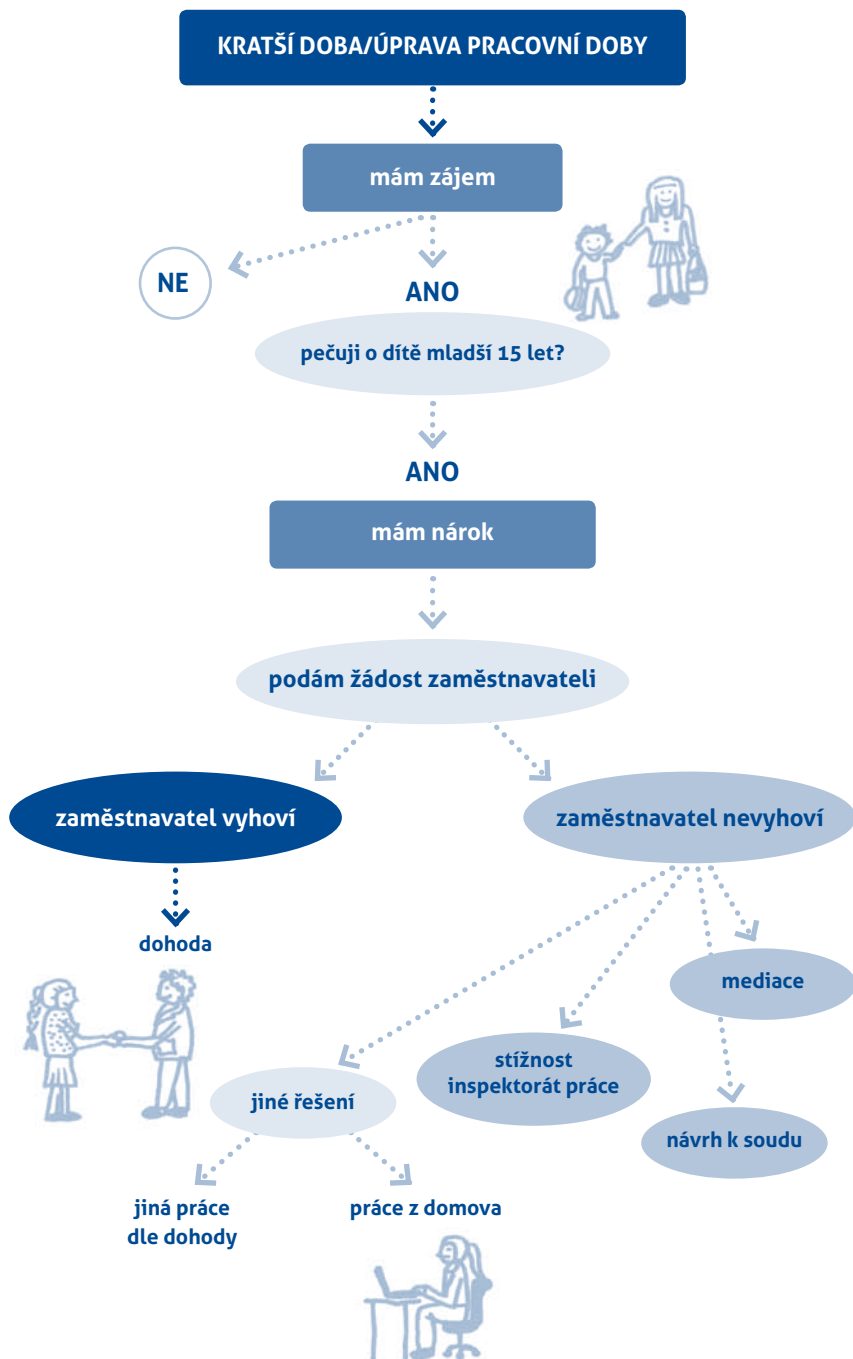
KRATŠÍ DOBA/ÚPRAVA PRACOVNÍ DOBY

mám zájem

NE

ANO

pečuji o dítě mladší 15 let?

ANO

mám nárok

podám žádost zaměstnavateli

zaměstnavatel vyhoví

zaměstnavatel nevyhoví

dohoda

mediace

stížnost inspektorát práce

jiné řešení

návrh k soudu

jiná práce dle dohody

práce z domova